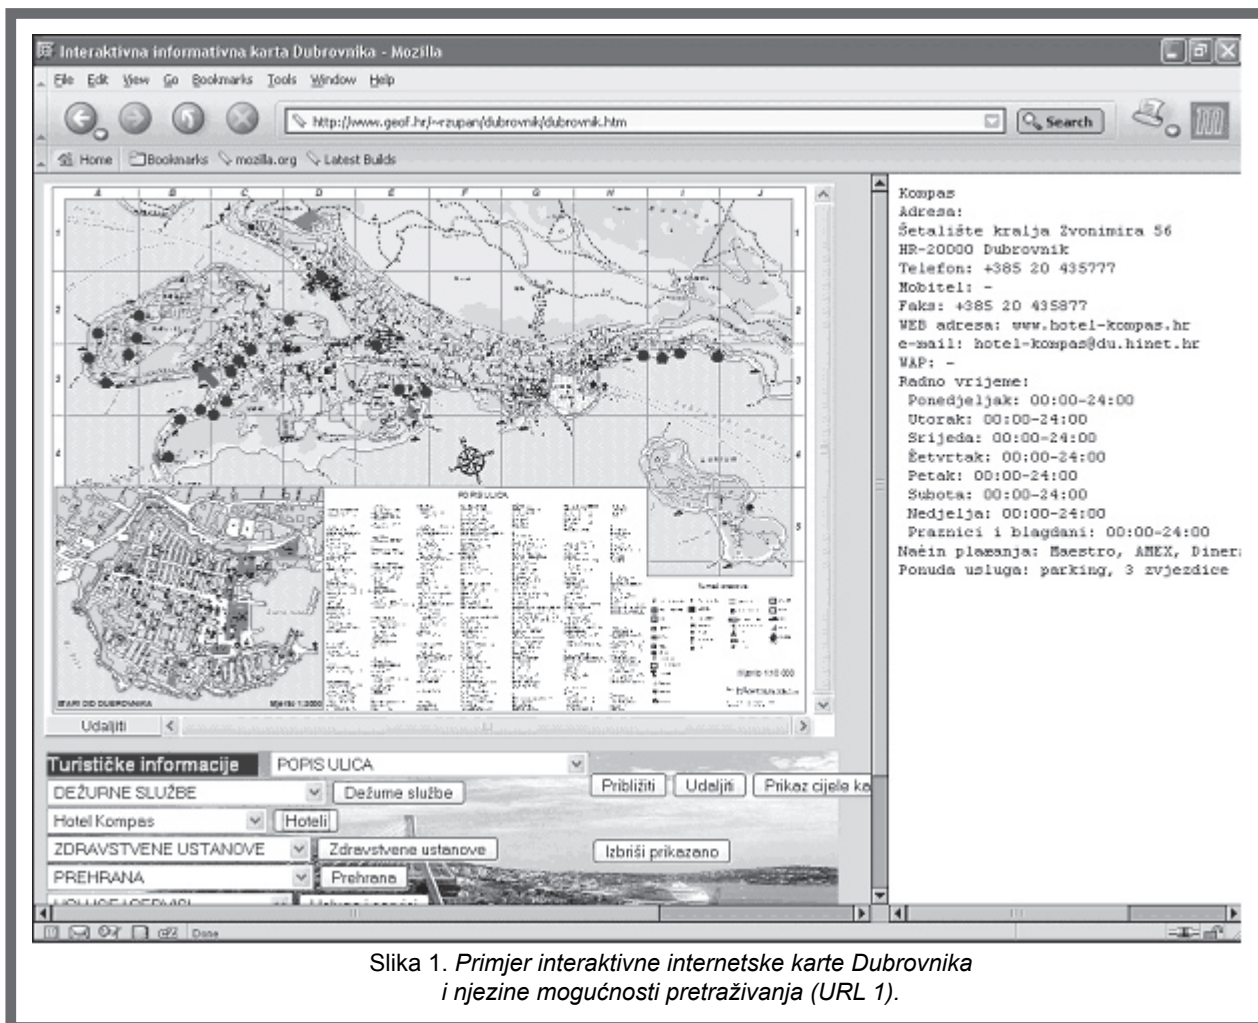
Interaktivna informativna karta Dubrovnika - Mozilla

File Edit View Go Bookmarks Tools Window Help

http://www.geof.hr/~rzupan/dubrovnik/dubrovnik.htm

Search

Home Bookmarks mozilla.org Latest Builds

A B C D E F G H I J

1 2 3 4 5

POPIS ULICA

STARI GRAD DUBROVNIK

Udaljiti

Turističke informacije

POPIS ULICA

Približiti Udaljiti Prikaz cijele ka

DEŽURNE SLUŽBE

Dežurne službe

Hotel Kompas

Hoteli

ZDRAVSTVENE USTANOVE

Zdravstvene ustanove

Izbriši prikazano

PREHRANA

Prehrana

Kompas
Adresa:
Šetalište kralja Zvonimira 56
HR-20000 Dubrovnik
Telefon: +385 20 435777
Mobitel: -
Faks: +385 20 435877
WEB adresa: www.hotel-kompas.hr
e-mail: hotel-kompas@du.hinet.hr
WAP: -
Radno vrijeme:
Ponedjeljak: 00:00-24:00
Utorak: 00:00-24:00
Srijeda: 00:00-24:00
Četvrtak: 00:00-24:00
Petak: 00:00-24:00
Subota: 00:00-24:00
Nedjelja: 00:00-24:00
Praznici i blagdani: 00:00-24:00
Način plaćanja: Maestro, AMEX, Diner:
Ponuda usluga: parking, 3 zvjezdice

Done

Slika 1. Primjer interaktivne internetske karte Dubrovnika i njezine mogućnosti pretraživanja (URL 1).